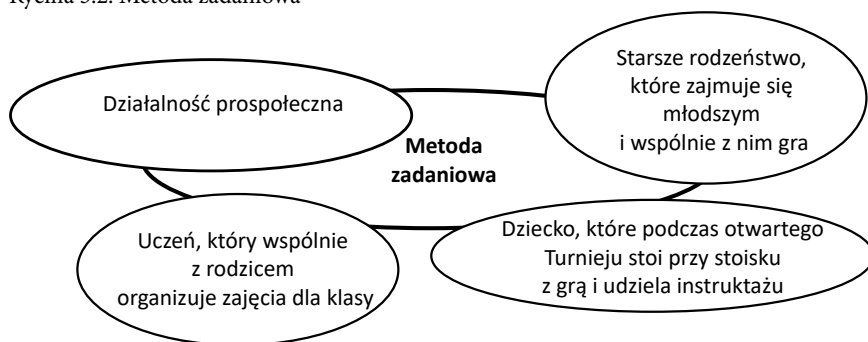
Rycina 5.2. Metoda zadaniowa

Działalność prospołeczna

Starsze rodzeństwo, które zajmuje się młodszym i wspólnie z nim gra

Metoda zadaniowa

Uczeń, który wspólnie z rodzicem organizuje zajęcia dla klasy

Dziecko, które podczas otwartego Turnieju stoi przy stoisku z grą i udziela instruktażu